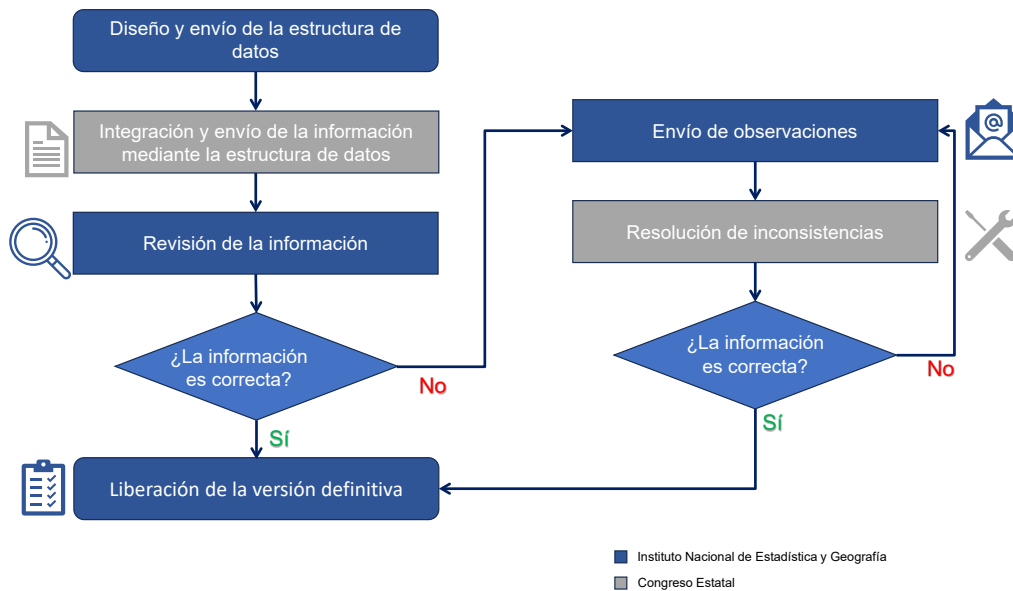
Diseño y envío de la estructura de datos

Integración y envío de la información mediante la estructura de datos

Revisión de la información

¿La información es correcta?

No

Sí

Liberación de la versión definitiva

Envío de observaciones

Resolución de inconsistencias

¿La información es correcta?

No

Sí

Instituto Nacional de Estadística y Geografía

Congreso Estatal